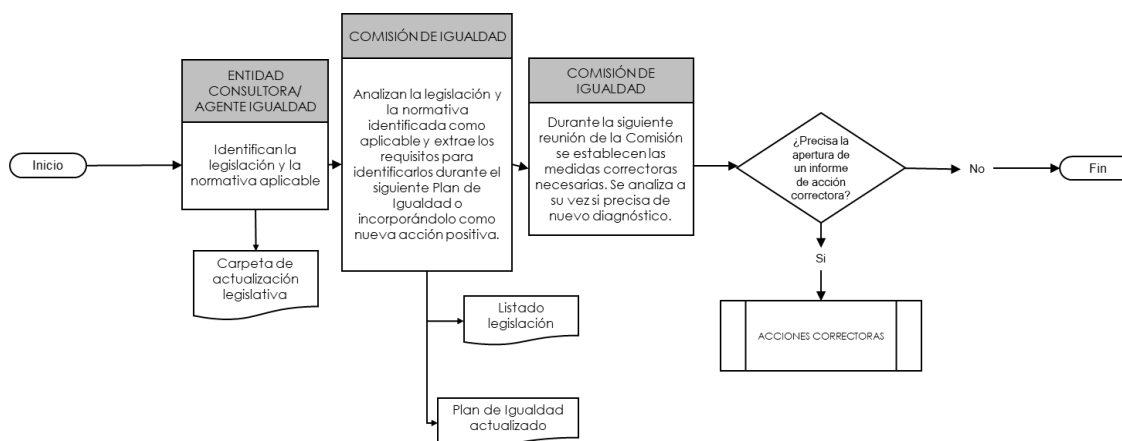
Inicio

ENTIDAD CONSULTORA/ AGENTE IGUALDAD

Identifican la legislación y la normativa aplicable

Carpeta de actualización legislativa

COMISIÓN DE IGUALDAD

Analizan la legislación y la normativa identificada como aplicable y extrae los requisitos para identificarlos durante el siguiente Plan de Igualdad o incorporándolo como nueva acción positiva.

Listado legislación

Plan de Igualdad actualizado

COMISIÓN DE IGUALDAD

Durante la siguiente reunión de la Comisión se establecen las medidas correctoras necesarias. Se analiza a su vez si precisa de nuevo diagnóstico.

¿Precisa la apertura de un informe de acción correctora?

No

Fin

Si

ACCIONES CORRECTORAS